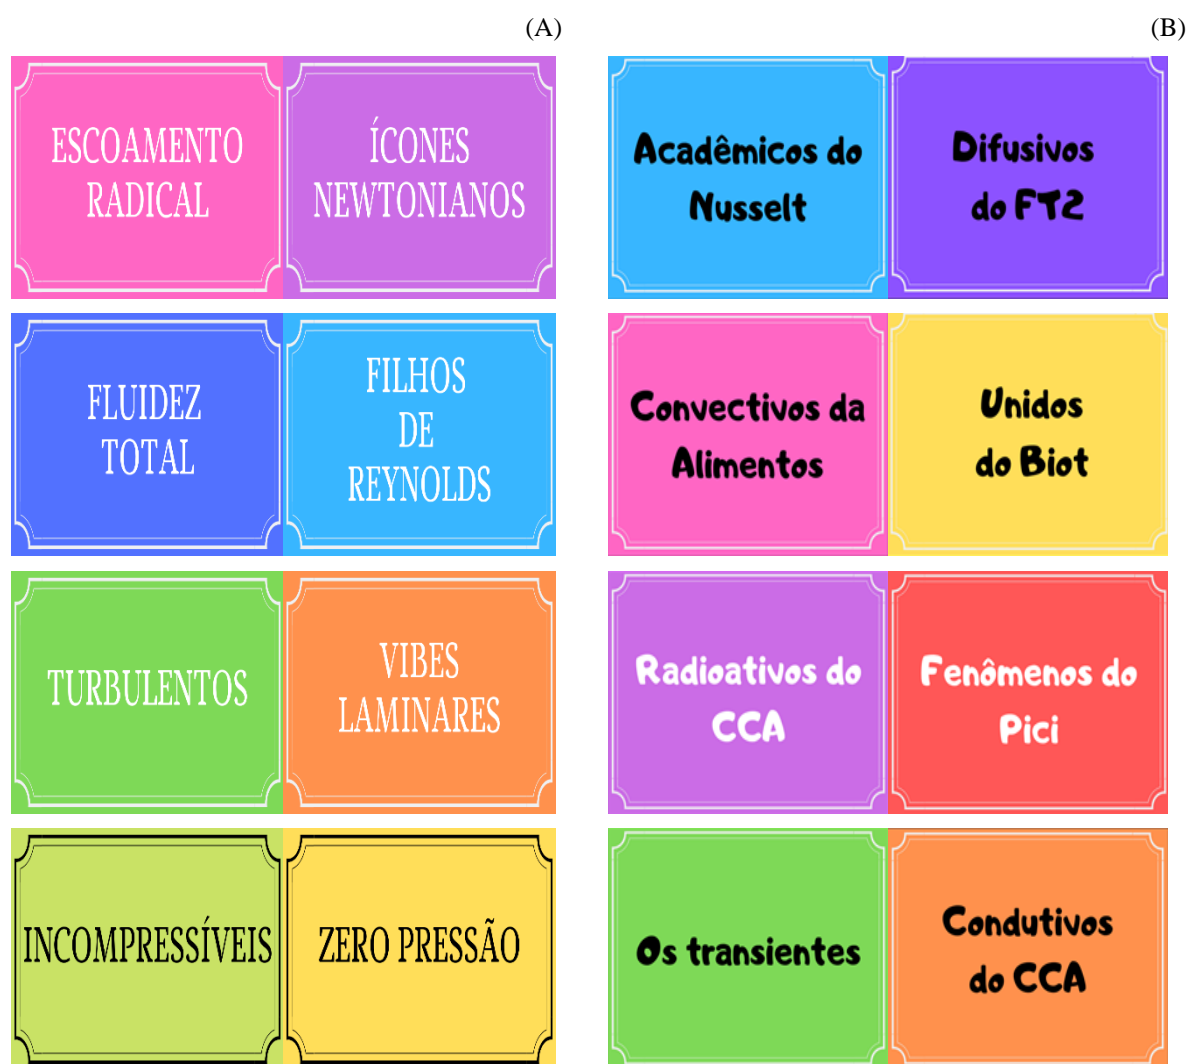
(A)

ESCOAMENTO RADICAL

ÍCONES NEWTONIANOS

FLUIDEZ TOTAL

FILHOS DE REYNOLDS

TURBULENTOS

VIBES LAMINARES

INCOMPRESSÍVEIS

ZERO PRESSÃO

(B)

Acadêmicos do Nusselt

Difusivos do FT2

Convectivos da Alimentos

Unidos do Biot

Radioativos do CCA

Fenômenos do Pici

Os transientes

Condutivos do CCA